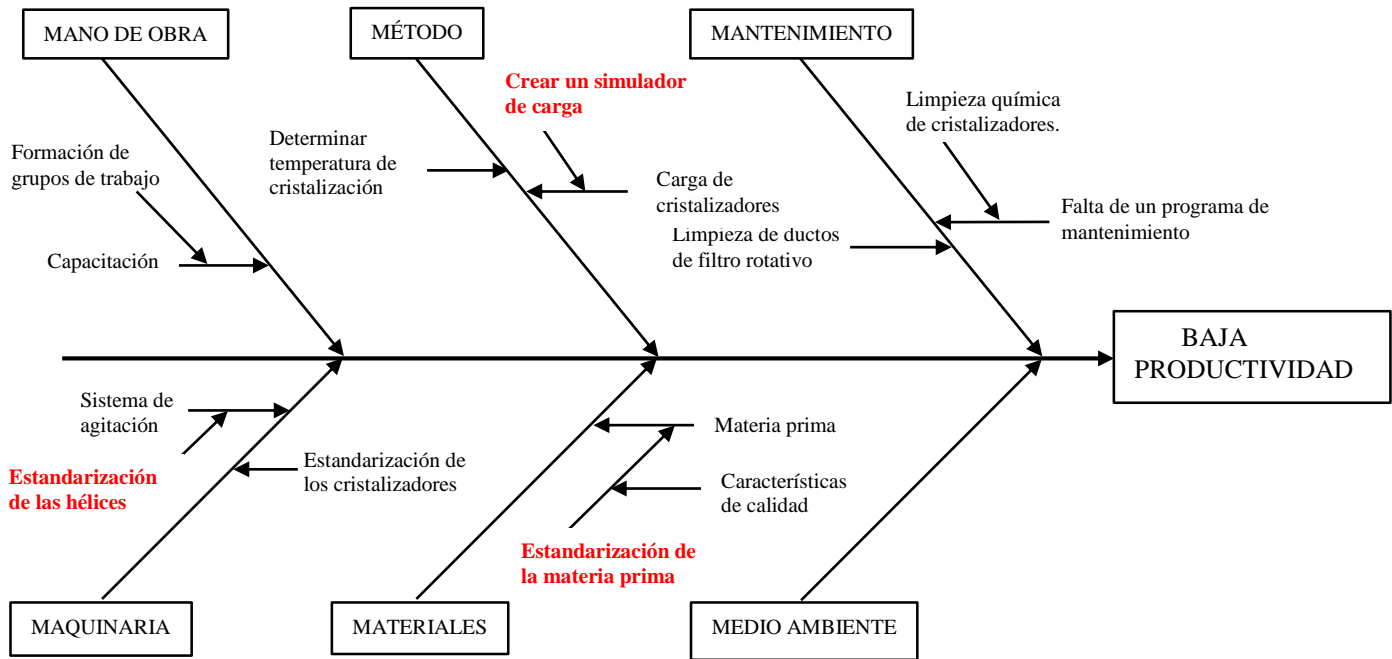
MANO DE OBRA

MÉTODO

MANTENIMIENTO

Crear un simulador de carga

Limpieza química de cristalizadores.

Determinar temperatura de cristalización

Formación de grupos de trabajo

Carga de cristalizadores

Falta de un programa de mantenimiento

Limpieza de ductos de filtro rotativo

Capacitación

BAJA PRODUCTIVIDAD

Sistema de agitación

Materia prima

Estandarización de las hélices

Estandarización de los cristalizadores

Características de calidad

Estandarización de la materia prima

MAQUINARIA

MATERIALES

MEDIO AMBIENTE